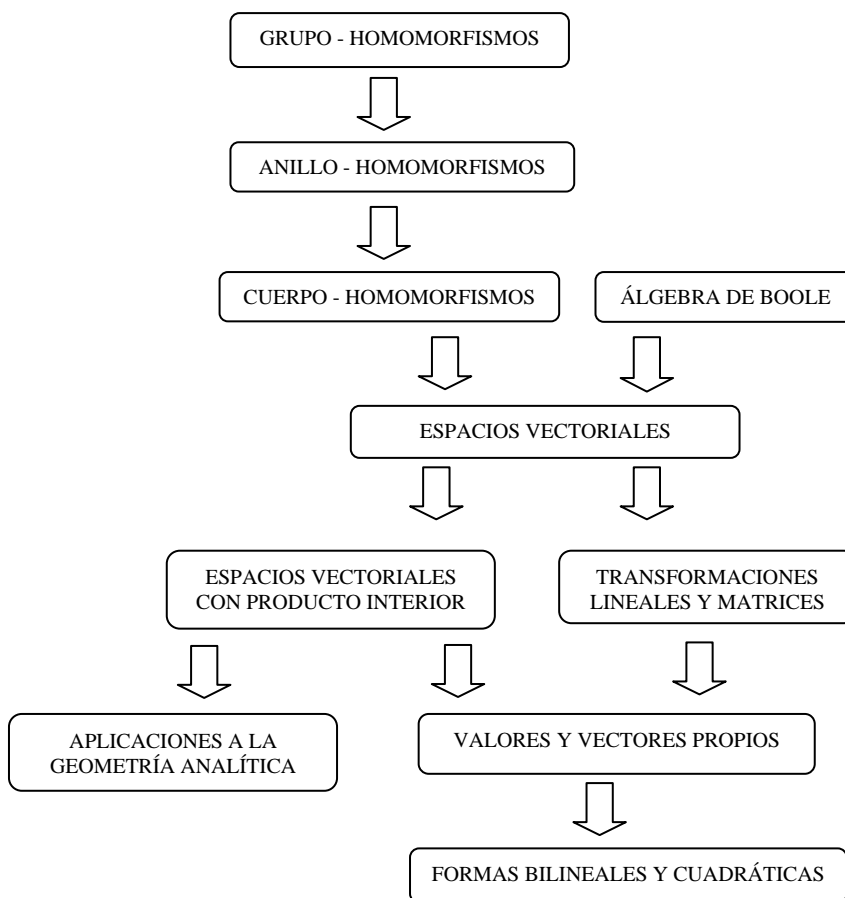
GRUPO - HOMOMORFISMOS

ANILLO - HOMOMORFISMOS

CUERPO - HOMOMORFISMOS

ÁLGEBRA DE BOOLE

ESPACIOS VECTORIALES

ESPACIOS VECTORIALES CON PRODUCTO INTERIOR

TRANSFORMACIONES LINEALES Y MATRICES

APLICACIONES A LA GEOMETRÍA ANALÍTICA

VALORES Y VECTORES PROPIOS

FORMAS BILINEALES Y CUADRÁTICAS